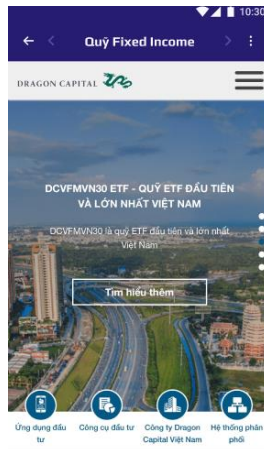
10:30

Quỹ Fixed Income

DRAGON CAPITAL

DCVFMVN30 ETF - QUỸ ETF ĐẦU TIÊN VÀ LỚN NHẤT VIỆT NAM

DCVFMVN30 là quỹ ETF đầu tiên và lớn nhất Việt Nam

Tìm hiểu thêm

Ứng dụng đầu tư

Công cụ đầu tư

Công ty Dragon Capital Việt Nam

Hệ thống phân phối